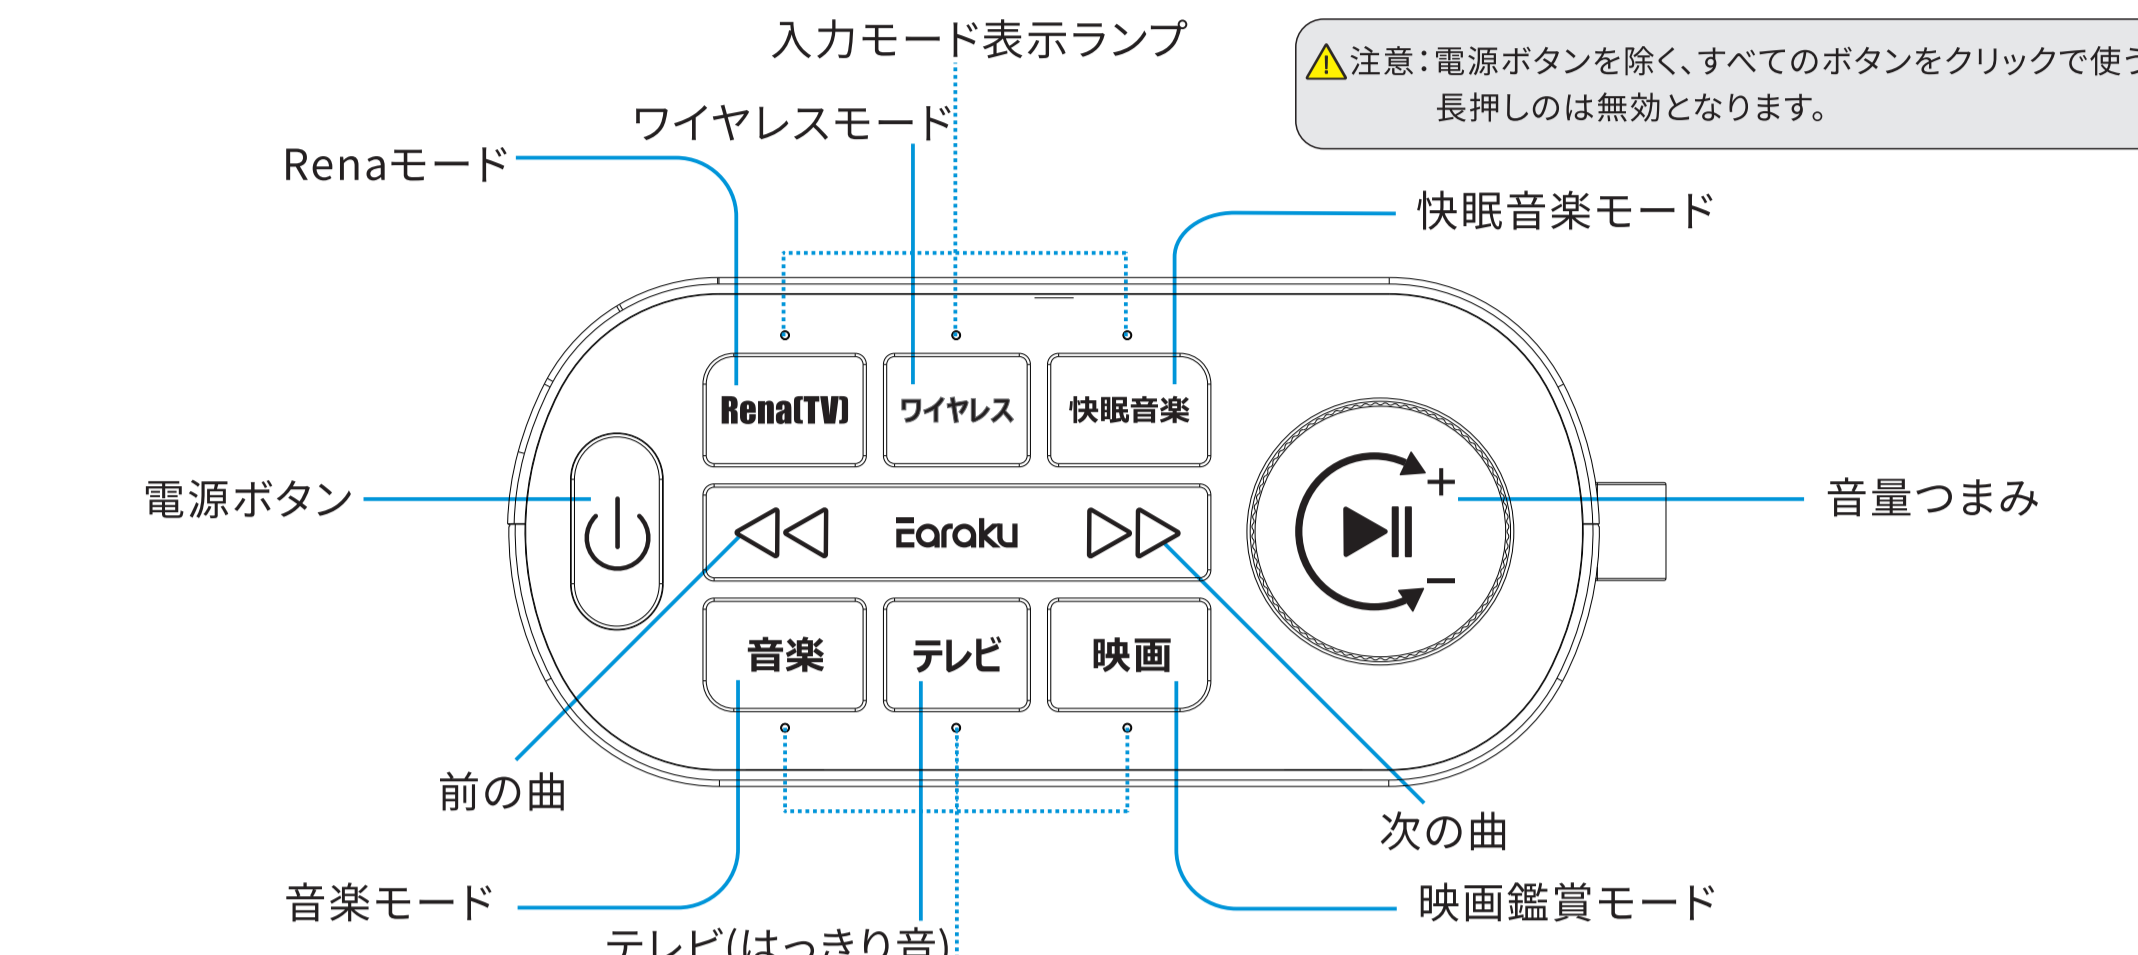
入力モード表示ランプ

注意：電源ボタンを除く、すべてのボタンをクリックで使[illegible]
長押しのは無効となります。

ワイヤレスモード

Renaモード

快眠音楽モード

Rena(TV)

ワイヤレス

快眠音楽

電源ボタン

Earaku

+

−

音量つまみ

音楽

テレビ

映画

前の曲

次の曲

音楽モード

映画鑑賞モード

テレビ(はっきり音)